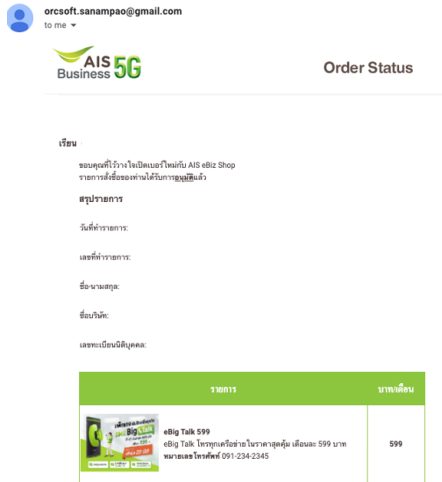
orcsoft.sanampao@gmail.com
to me

AIS Business 5G

Order Status

เรียน

ขอบคุณที่ไว้วางใจเปิดเบอร์ใหม่กับ AIS eBiz Shop
รายการสั่งซื้อของท่านได้รับการอนุมัติแล้ว

สรุปรายการ

วันที่ทำรายการ:

เลขที่ทำรายการ:

ชื่อ-นามสกุล:

ชื่อบริษัท:

เลขทะเบียนนิติบุคคล:

| รายการ | บาท/เดือน |
|---|---|
| eBig Talk 599<br>eBig Talk โทรทุกเครือข่ายในราคาสุดคุ้ม เดือนละ 599 บาท<br>หมายเลขโทรศัพท์ 091-234-2345 | 599 |